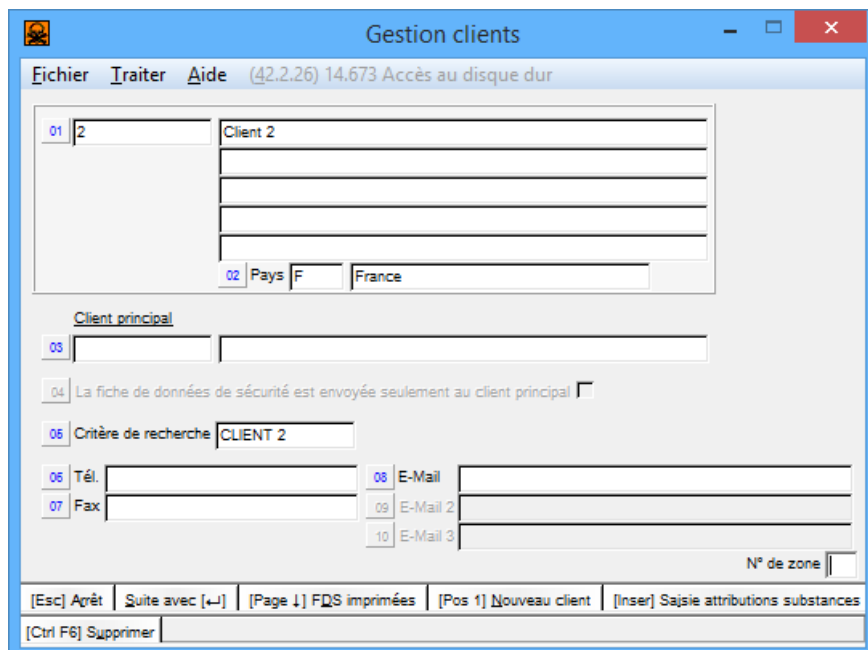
Gestion clients

Fichier Traiter Aide (42.2.26) 14.673 Accès au disque dur

01 2
Client 2

02 Pays F France

Client principal

03

04 La fiche de données de sécurité est envoyée seulement au client principal

05 Critère de recherche CLIENT 2

06 Tél.
07 Fax
08 E-Mail
09 E-Mail 2
10 E-Mail 3

N° de zone

[Esc] Arrêt | Suite avec [↵] | [Page ↓] FDS imprimées | [Pos 1] Nouveau client | [Inser] Saisie attributions substances

[Ctrl F6] Supprimer